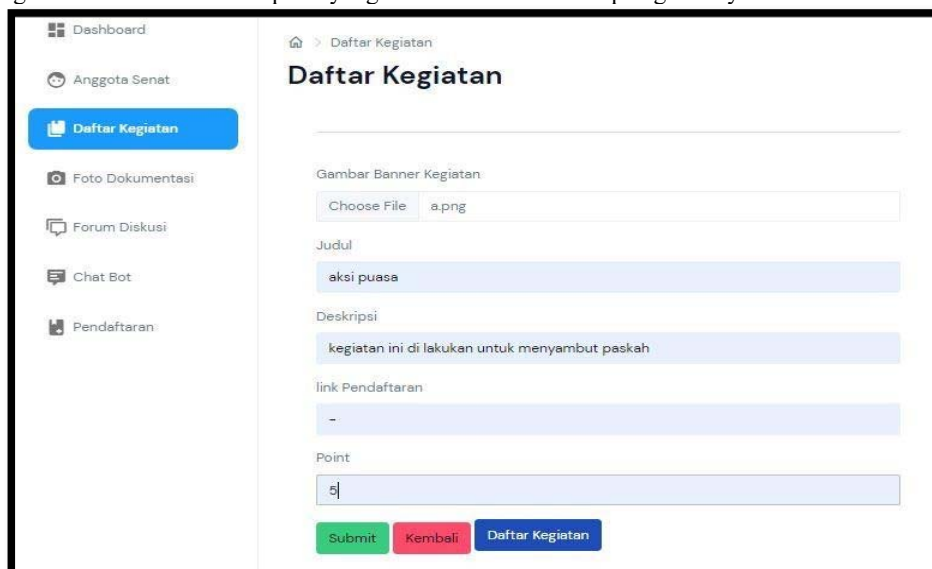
Dashboard
Anggota Senat
Daftar Kegiatan
Foto Dokumentasi
Forum Diskusi
Chat Bot
Pendaftaran

Daftar Kegiatan

Daftar Kegiatan

Gambar Banner Kegiatan
Choose File a.png
Judul
aksi puasa
Deskripsi
kegiatan ini di lakukan untuk menyambut paskah
link Pendaftaran
-
Point
5
Submit Kembali Daftar Kegiatan